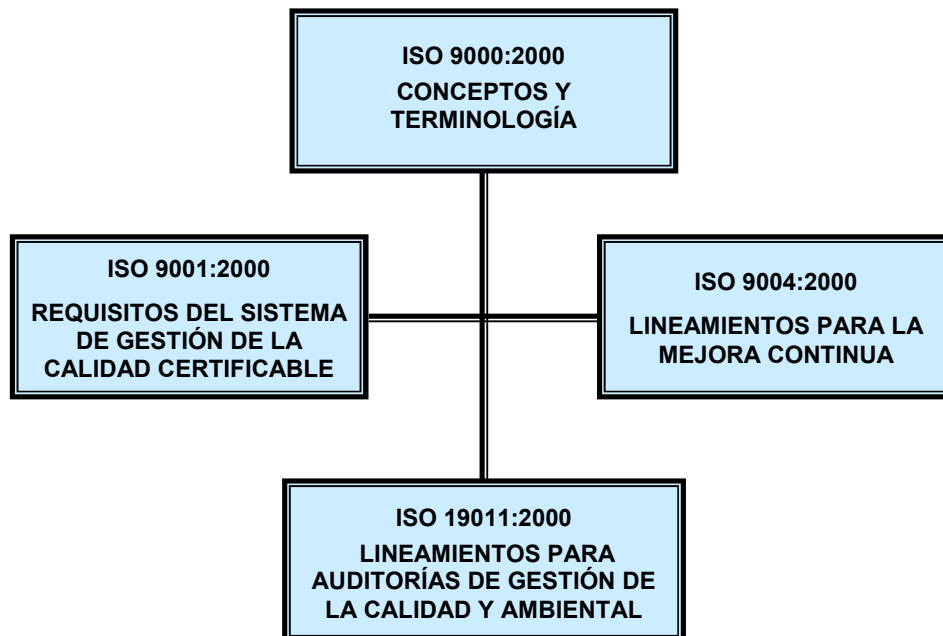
ISO 9000:2000

CONCEPTOS Y TERMINOLOGÍA

ISO 9001:2000

REQUISITOS DEL SISTEMA DE GESTIÓN DE LA CALIDAD CERTIFICABLE

ISO 9004:2000

LINEAMIENTOS PARA LA MEJORA CONTINUA

ISO 19011:2000

LINEAMIENTOS PARA AUDITORÍAS DE GESTIÓN DE LA CALIDAD Y AMBIENTAL